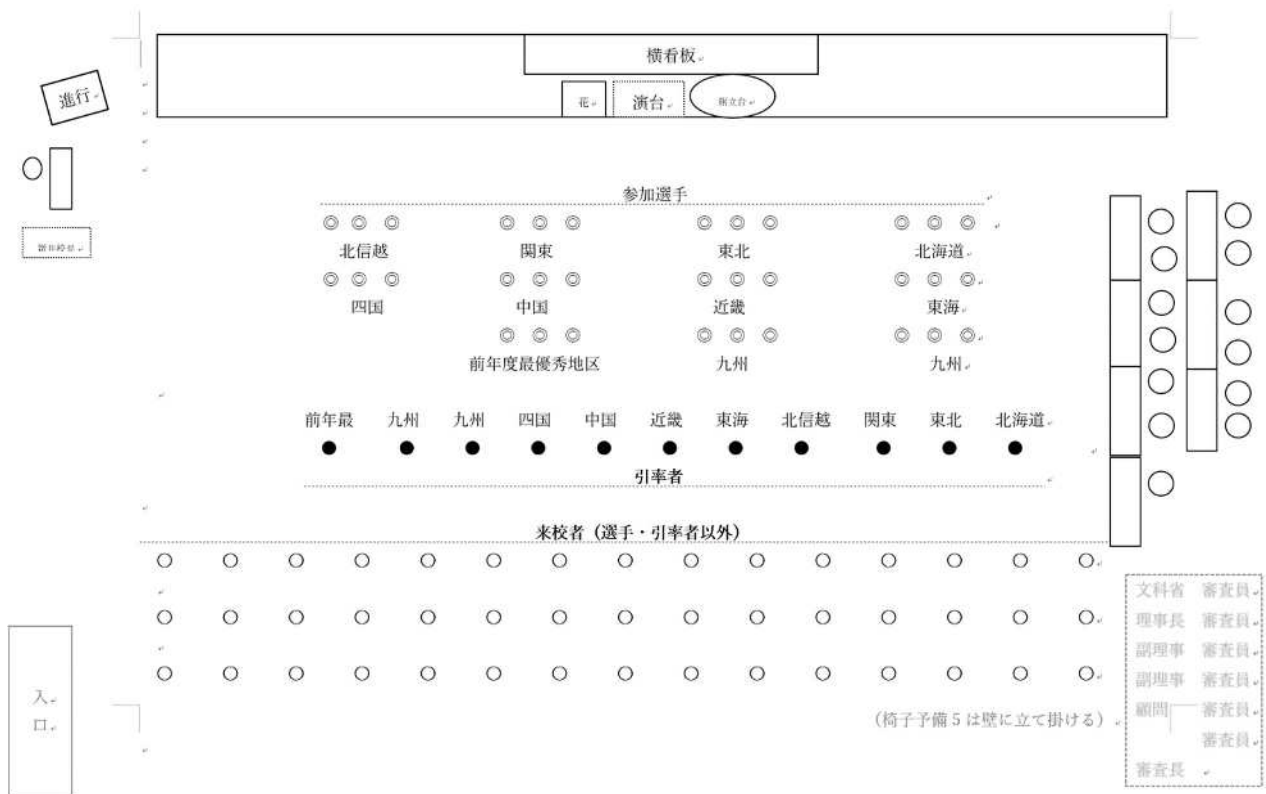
横看板

花　演台　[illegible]

進行

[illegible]

参加選手

◎ ◎ ◎ 北信越　◎ ◎ ◎ 関東　◎ ◎ ◎ 東北　◎ ◎ ◎ 北海道

◎ ◎ ◎ 四国　◎ ◎ ◎ 中国　◎ ◎ ◎ 近畿　◎ ◎ ◎ 東海

◎ ◎ ◎ 前年度最優秀地区　◎ ◎ ◎ 九州　◎ ◎ ◎ 九州

前年最　九州　九州　四国　中国　近畿　東海　北信越　関東　東北　北海道

引率者

来校者（選手・引率者以外）

文科省　審査員
理事長　審査員
副理事　審査員
副理事　審査員
顧問　審査員
審査員
審査長

（椅子予備５は壁に立て掛ける）

入口